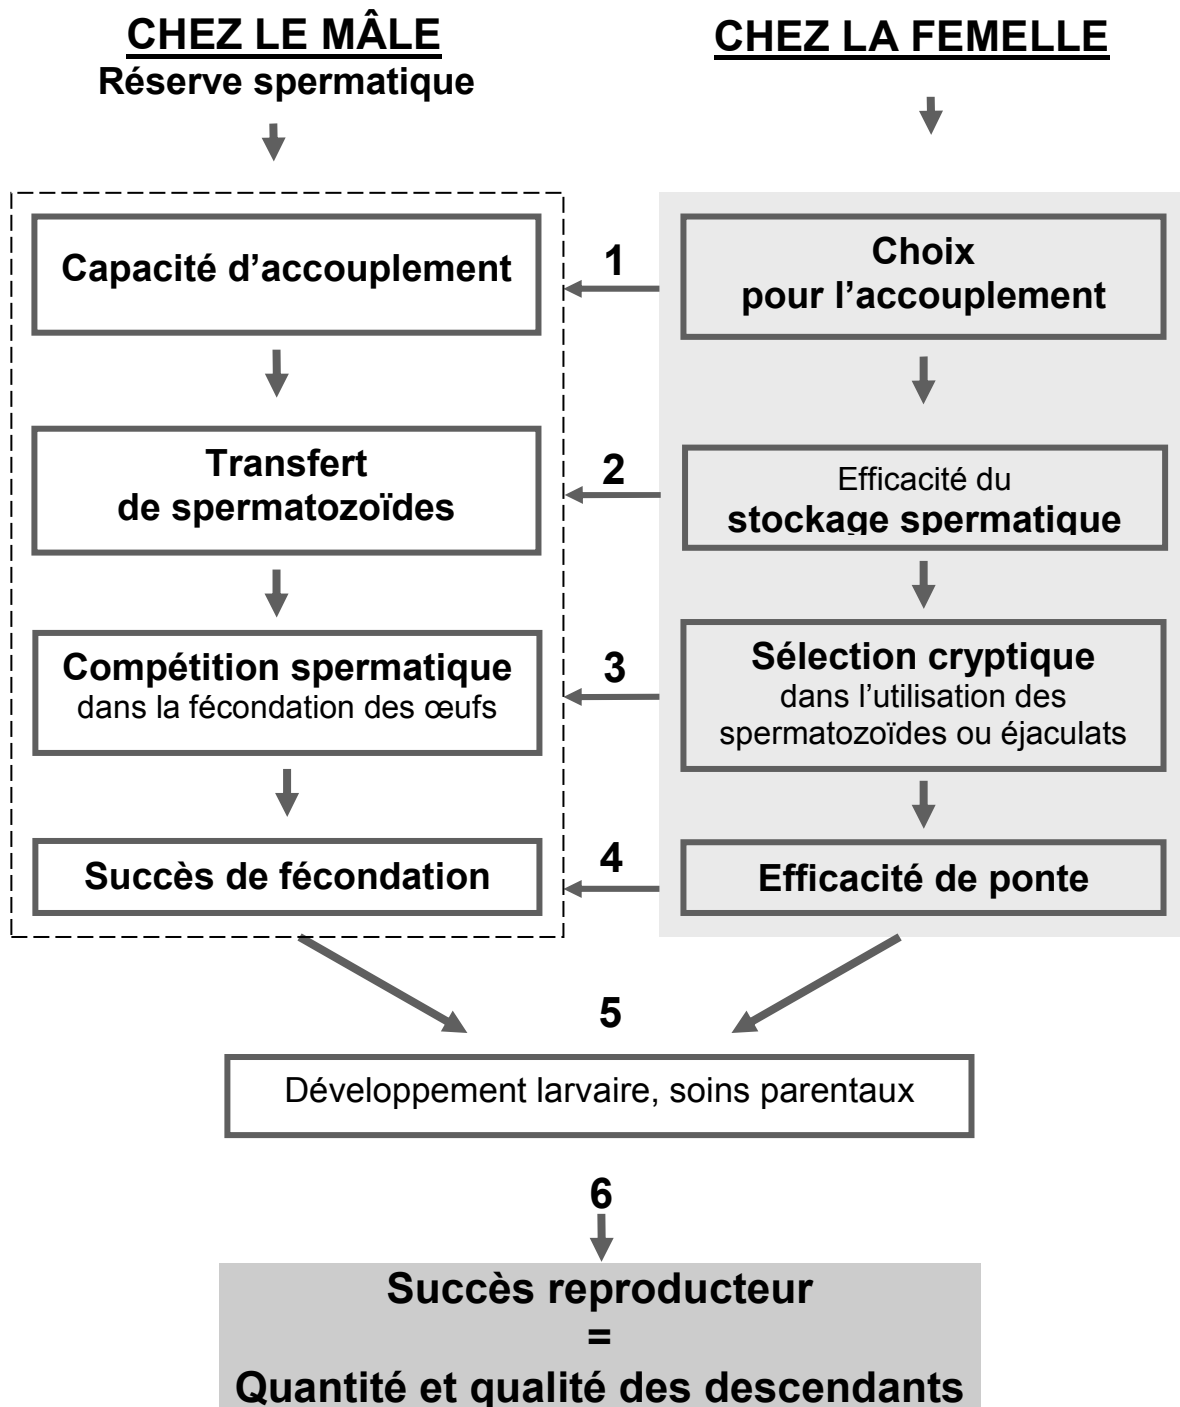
CHEZ LE MÂLE
Réserve spermatique

CHEZ LA FEMELLE

Capacité d'accouplement

1

Choix pour l'accouplement

Transfert de spermatozoïdes

2

Efficacité du stockage spermatique

Compétition spermatique dans la fécondation des œufs

3

Sélection cryptique dans l'utilisation des spermatozoïdes ou éjaculats

Succès de fécondation

4

Efficacité de ponte

5

Développement larvaire, soins parentaux

6

Succès reproducteur
=
Quantité et qualité des descendants